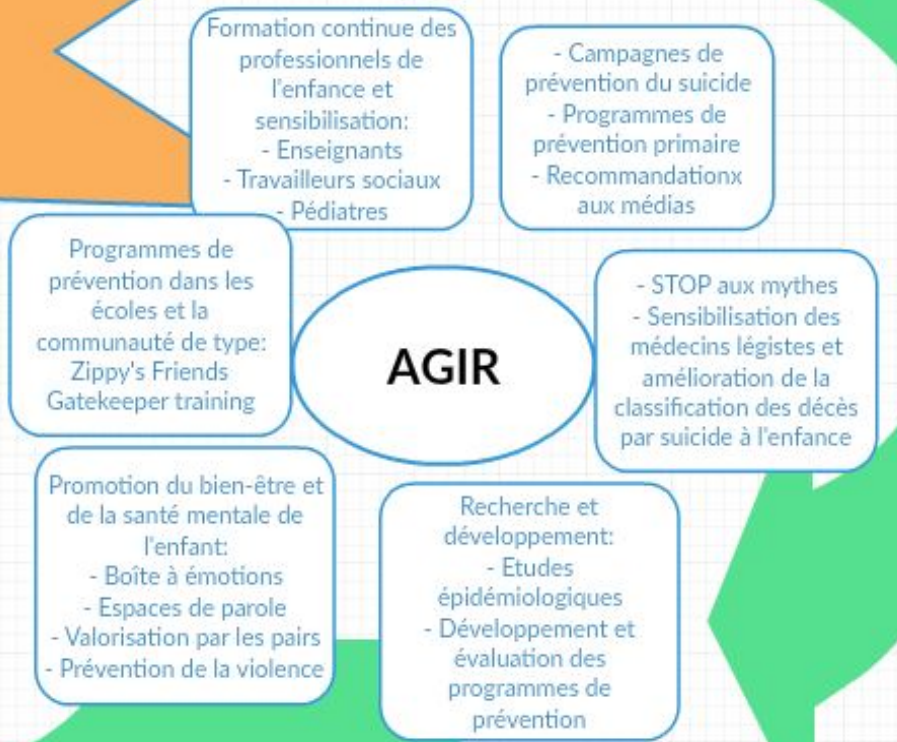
Formation continue des professionnels de l'enfance et sensibilisation:
- Enseignants
- Travailleurs sociaux
- Pédiatres

- Campagnes de prévention du suicide
- Programmes de prévention primaire
- Recommandationx aux médias

Programmes de prévention dans les écoles et la communauté de type:
Zippy's Friends
Gatekeeper training

AGIR

- STOP aux mythes
- Sensibilisation des médecins légistes et amélioration de la classification des décès par suicide à l'enfance

Promotion du bien-être et de la santé mentale de l'enfant:
- Boîte à émotions
- Espaces de parole
- Valorisation par les pairs
- Prévention de la violence

Recherche et développement:
- Etudes épidémiologiques
- Développement et évaluation des programmes de prévention